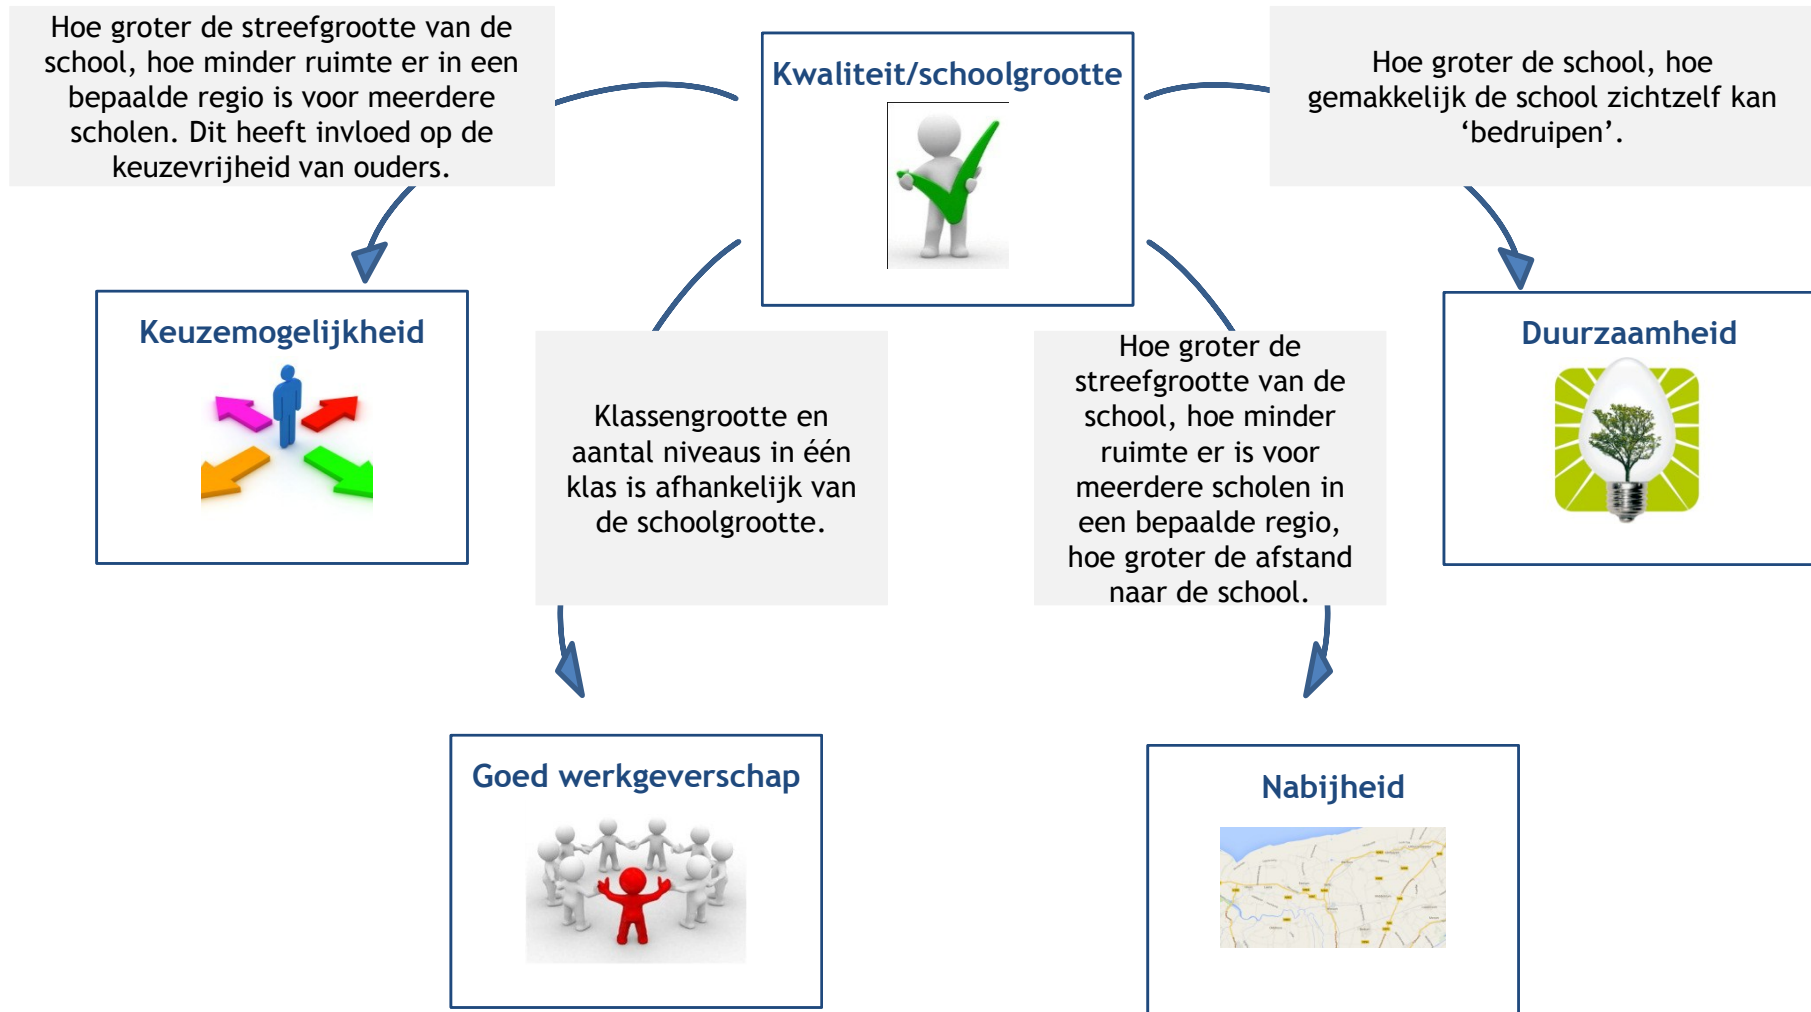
Hoe groter de streefgrootte van de school, hoe minder ruimte er in een bepaalde regio is voor meerdere scholen. Dit heeft invloed op de keuzevrijheid van ouders.

Kwaliteit/schoolgrootte

Hoe groter de school, hoe gemakkelijk de school zichtzelf kan 'bedruipen'.

Keuzemogelijkheid

Klassengrootte en aantal niveaus in één klas is afhankelijk van de schoolgrootte.

Hoe groter de streefgrootte van de school, hoe minder ruimte er is voor meerdere scholen in een bepaalde regio, hoe groter de afstand naar de school.

Duurzaamheid

Goed werkgeverschap

Nabijheid